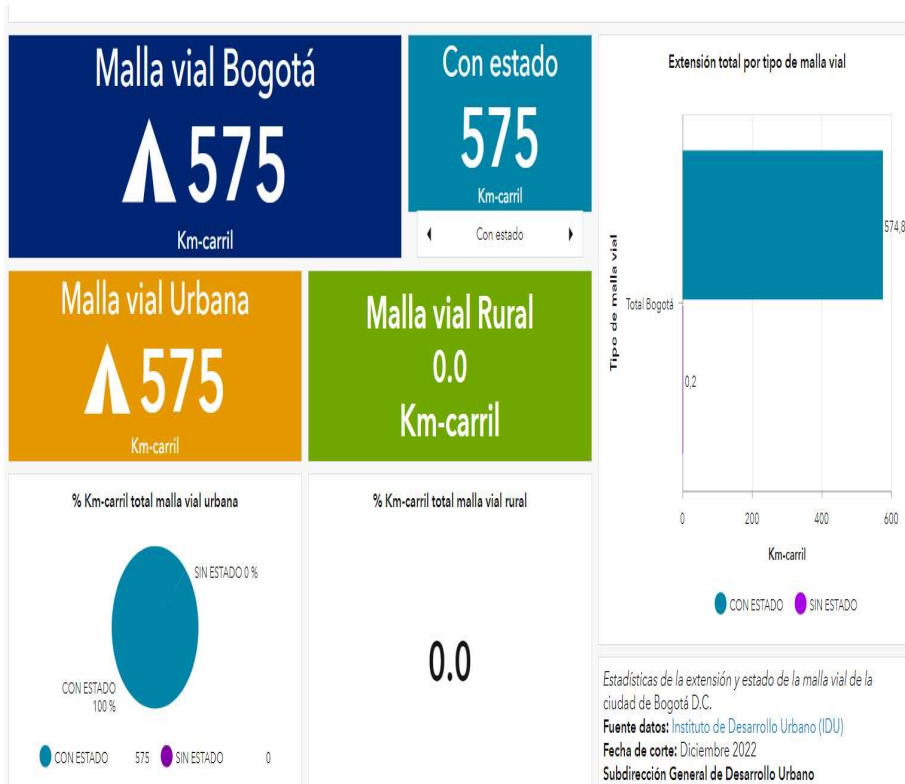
Malla vial Bogotá

575

Km-carril

Con estado

575

Km-carril

Con estado

Extensión total por tipo de malla vial

Tipo de malla vial

Total Bogotá

574,8

0,2

0

200

400

600

Km-carril

CON ESTADO SIN ESTADO

Malla vial Urbana

575

Km-carril

Malla vial Rural

0.0

Km-carril

% Km-carril total malla vial urbana

SIN ESTADO 0 %

CON ESTADO 100 %

CON ESTADO 575 SIN ESTADO 0

% Km-carril total malla vial rural

0.0

Estadísticas de la extensión y estado de la malla vial de la ciudad de Bogotá D.C.

Fuente datos: Instituto de Desarrollo Urbano (IDU)

Fecha de corte: Diciembre 2022

Subdirección General de Desarrollo Urbano